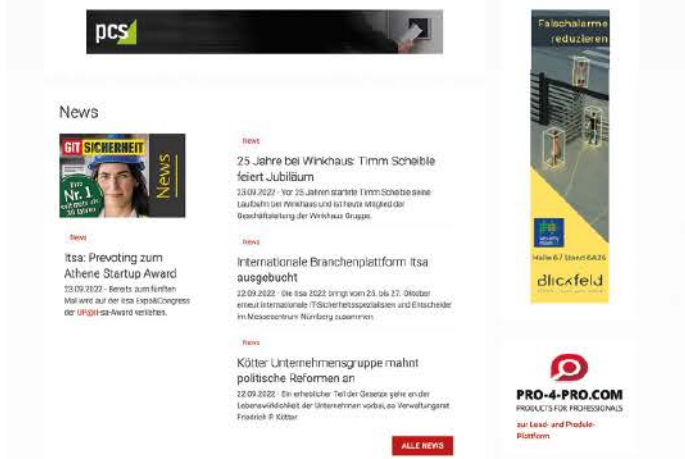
pcs

Falschalarme reduzieren

News

GIT SICHERHEIT

News

Die Nr. 1 seit mehr als 30 Jahren

News

Itsa: Prevoting zum Athene Startup Award

23.09.2022 - Bereits zum fünften Mal wird auf der itsa Expo&Congress der UP@it-sa-Award verliehen.

News

25 Jahre bei Winkhaus: Timm Scheible feiert Jubiläum

23.09.2022 - Vor 25 Jahren startete Timm Scheible seine Laufbahn bei Winkhaus und ist heute Mitglied der Geschäftsleitung der Winkhaus Gruppe.

News

Internationale Branchenplattform Itsa ausgebucht

22.09.2022 - Die itsa 2022 bringt vom 25. bis 27. Oktober erneut internationale IT-Sicherheitsspezialisten und Entscheider im Messezentrum Nürnberg zusammen.

News

Kötter Unternehmensgruppe mahnt politische Reformen an

22.09.2022 - Ein erheblicher Teil der Gesetze gehe an der Lebenswirklichkeit der Unternehmen vorbei, so Verwaltungsrat Friedrich P. Kötter

ALLE NEWS

Halle 6 / Stand 6A26

dlickfeld

PRO-4-PRO.COM
PRODUCTS FOR PROFESSIONALS

zur Lead- und Produkt-Plattform